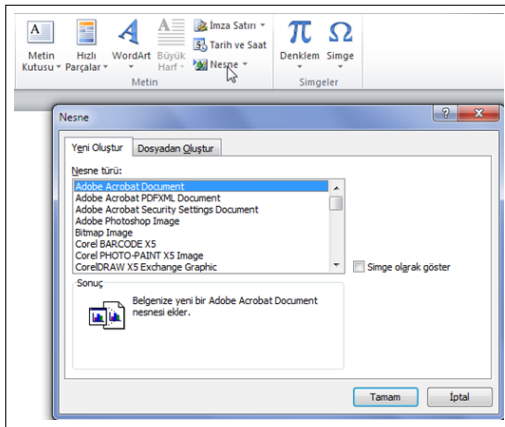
Metin Kutusu
Hızlı Parçalar
WordArt
Büyük Harf
İmza Satırı
Tarih ve Saat
Nesne
Metin
Denklem
Simge
Simgeler

Nesne
?
X
Yeni Oluştur
Dosyadan Oluştur
Nesne türü:
Adobe Acrobat Document
Adobe Acrobat PDFXML Document
Adobe Acrobat Security Settings Document
Adobe Photoshop Image
Bitmap Image
Corel BARCODE X5
Corel PHOTO-PAINT X5 Image
CorelDRAW X5 Exchange Graphic
Simge olarak göster
Sonuç
Belgenize yeni bir Adobe Acrobat Document nesnesi ekler.
Tamam
İptal